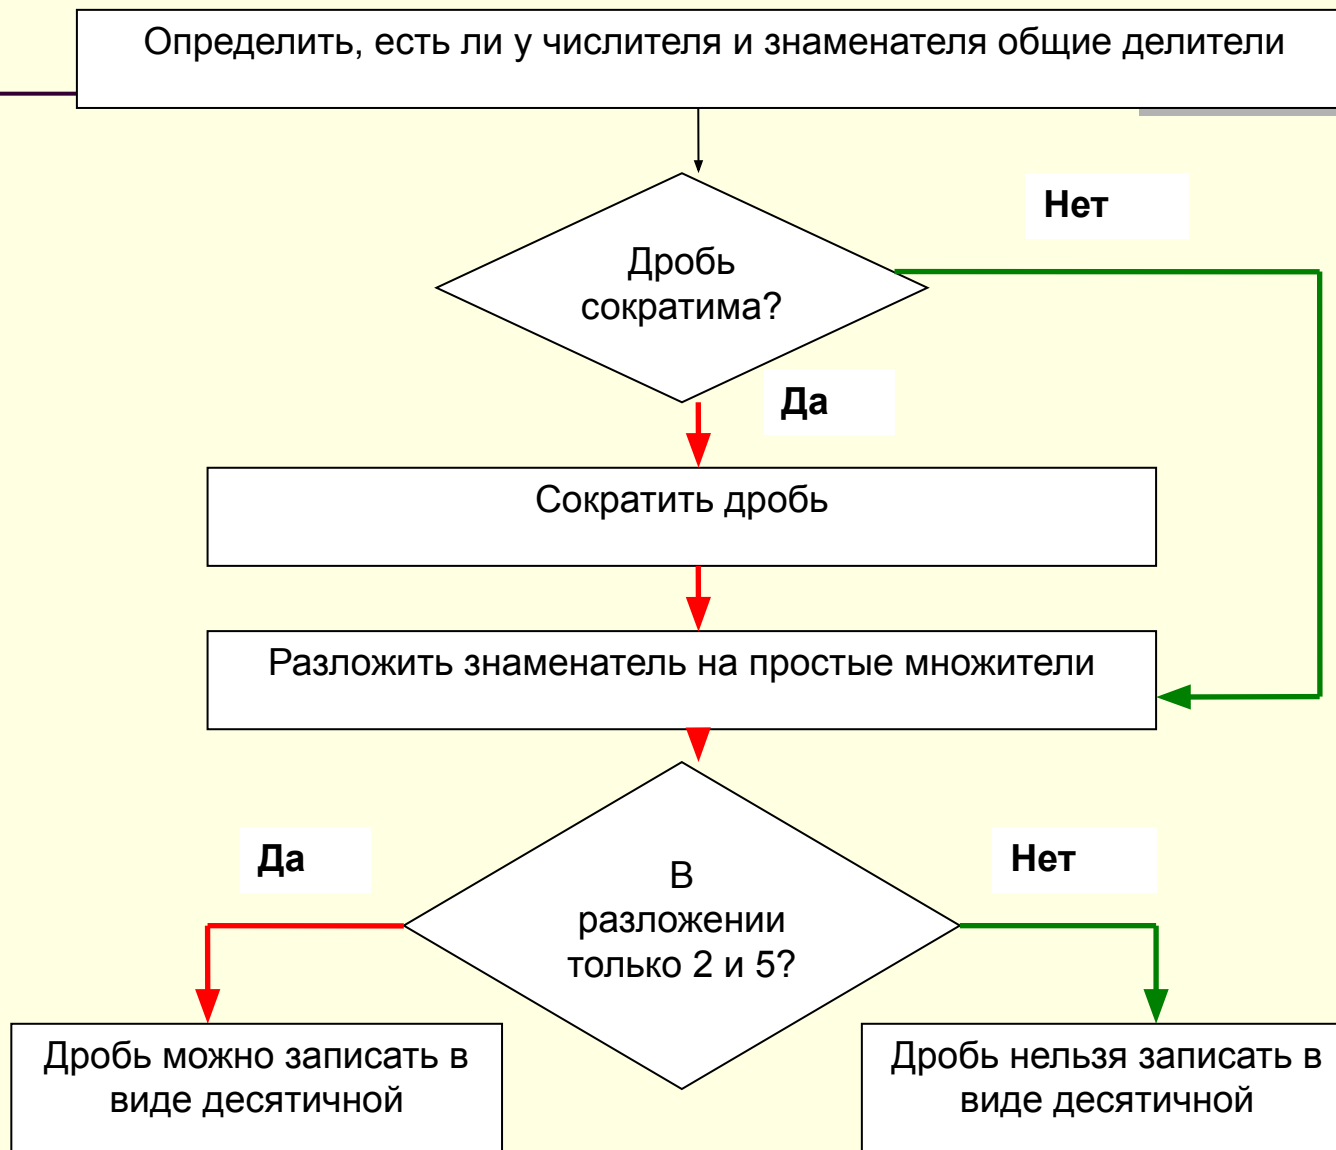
Определить, есть ли у числителя и знаменателя общие делители

Дробь сократима?

Нет

Да

Сократить дробь

Разложить знаменатель на простые множители

Да

В разложении только 2 и 5?

Нет

Дробь можно записать в виде десятичной

Дробь нельзя записать в виде десятичной